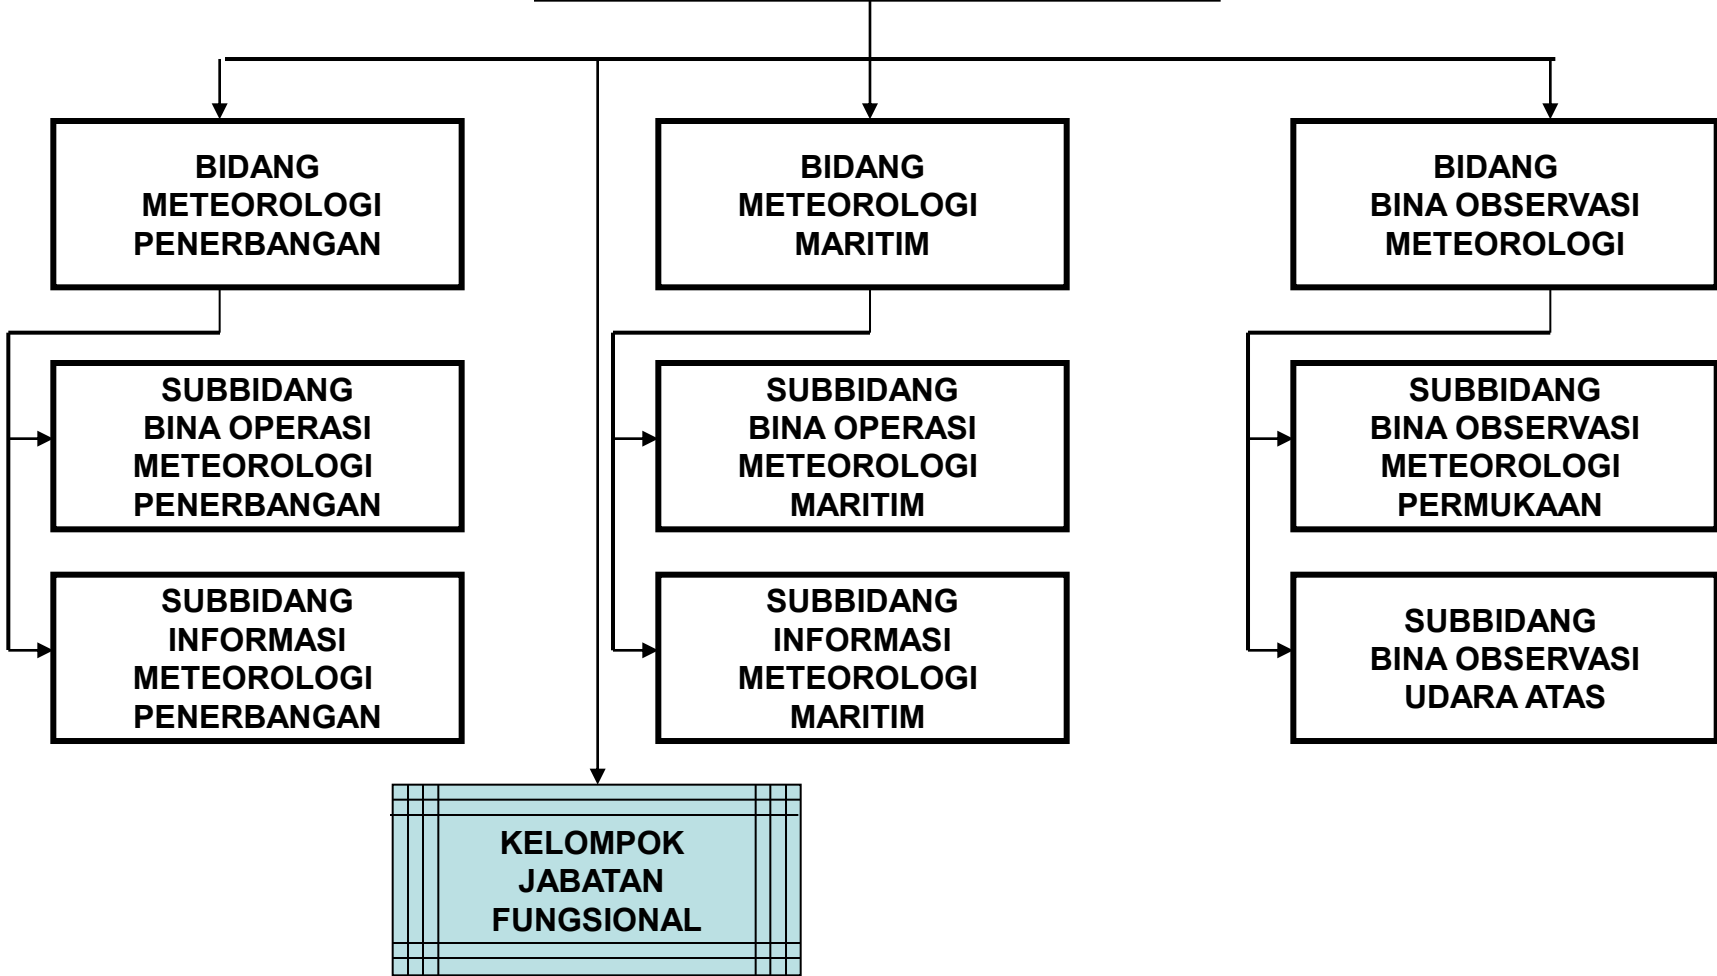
BIDANG METEOROLOGI PENERBANGAN

SUBBIDANG BINA OPERASI METEOROLOGI PENERBANGAN

SUBBIDANG INFORMASI METEOROLOGI PENERBANGAN

BIDANG METEOROLOGI MARITIM

SUBBIDANG BINA OPERASI METEOROLOGI MARITIM

SUBBIDANG INFORMASI METEOROLOGI MARITIM

BIDANG BINA OBSERVASI METEOROLOGI

SUBBIDANG BINA OBSERVASI METEOROLOGI PERMUKAAN

SUBBIDANG BINA OBSERVASI UDARA ATAS

KELOMPOK JABATAN FUNGSIONAL